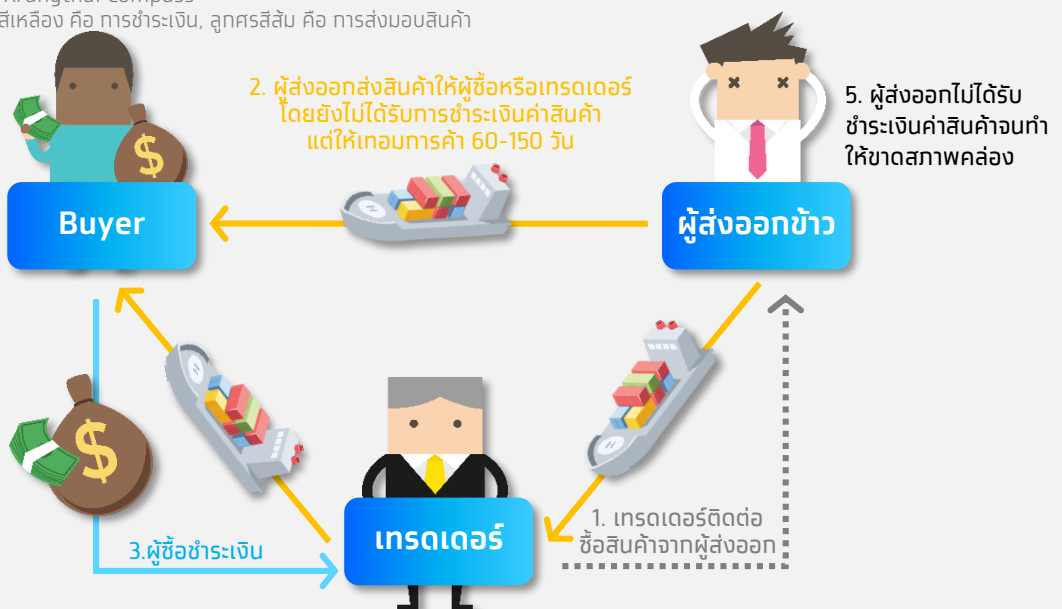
สีเหลือง คือ การชำระเงิน, ลูกศรสีส้ม คือ การส่งมอบสินค้า

2. ผู้ส่งออกส่งสินค้าให้ผู้ซื้อหรือเทรดเดอร์ โดยยังไม่ได้รับการชำระเงินค่าสินค้า แต่ให้เทอมการค้า 60-150 วัน

5. ผู้ส่งออกไม่ได้รับชำระเงินค่าสินค้าจนทำให้ขาดสภาพคล่อง

Buyer

ผู้ส่งออกข้าว

3.ผู้ซื้อชำระเงิน

เทรดเดอร์

1. เทรดเดอร์ติดต่อซื้อสินค้าจากผู้ส่งออก